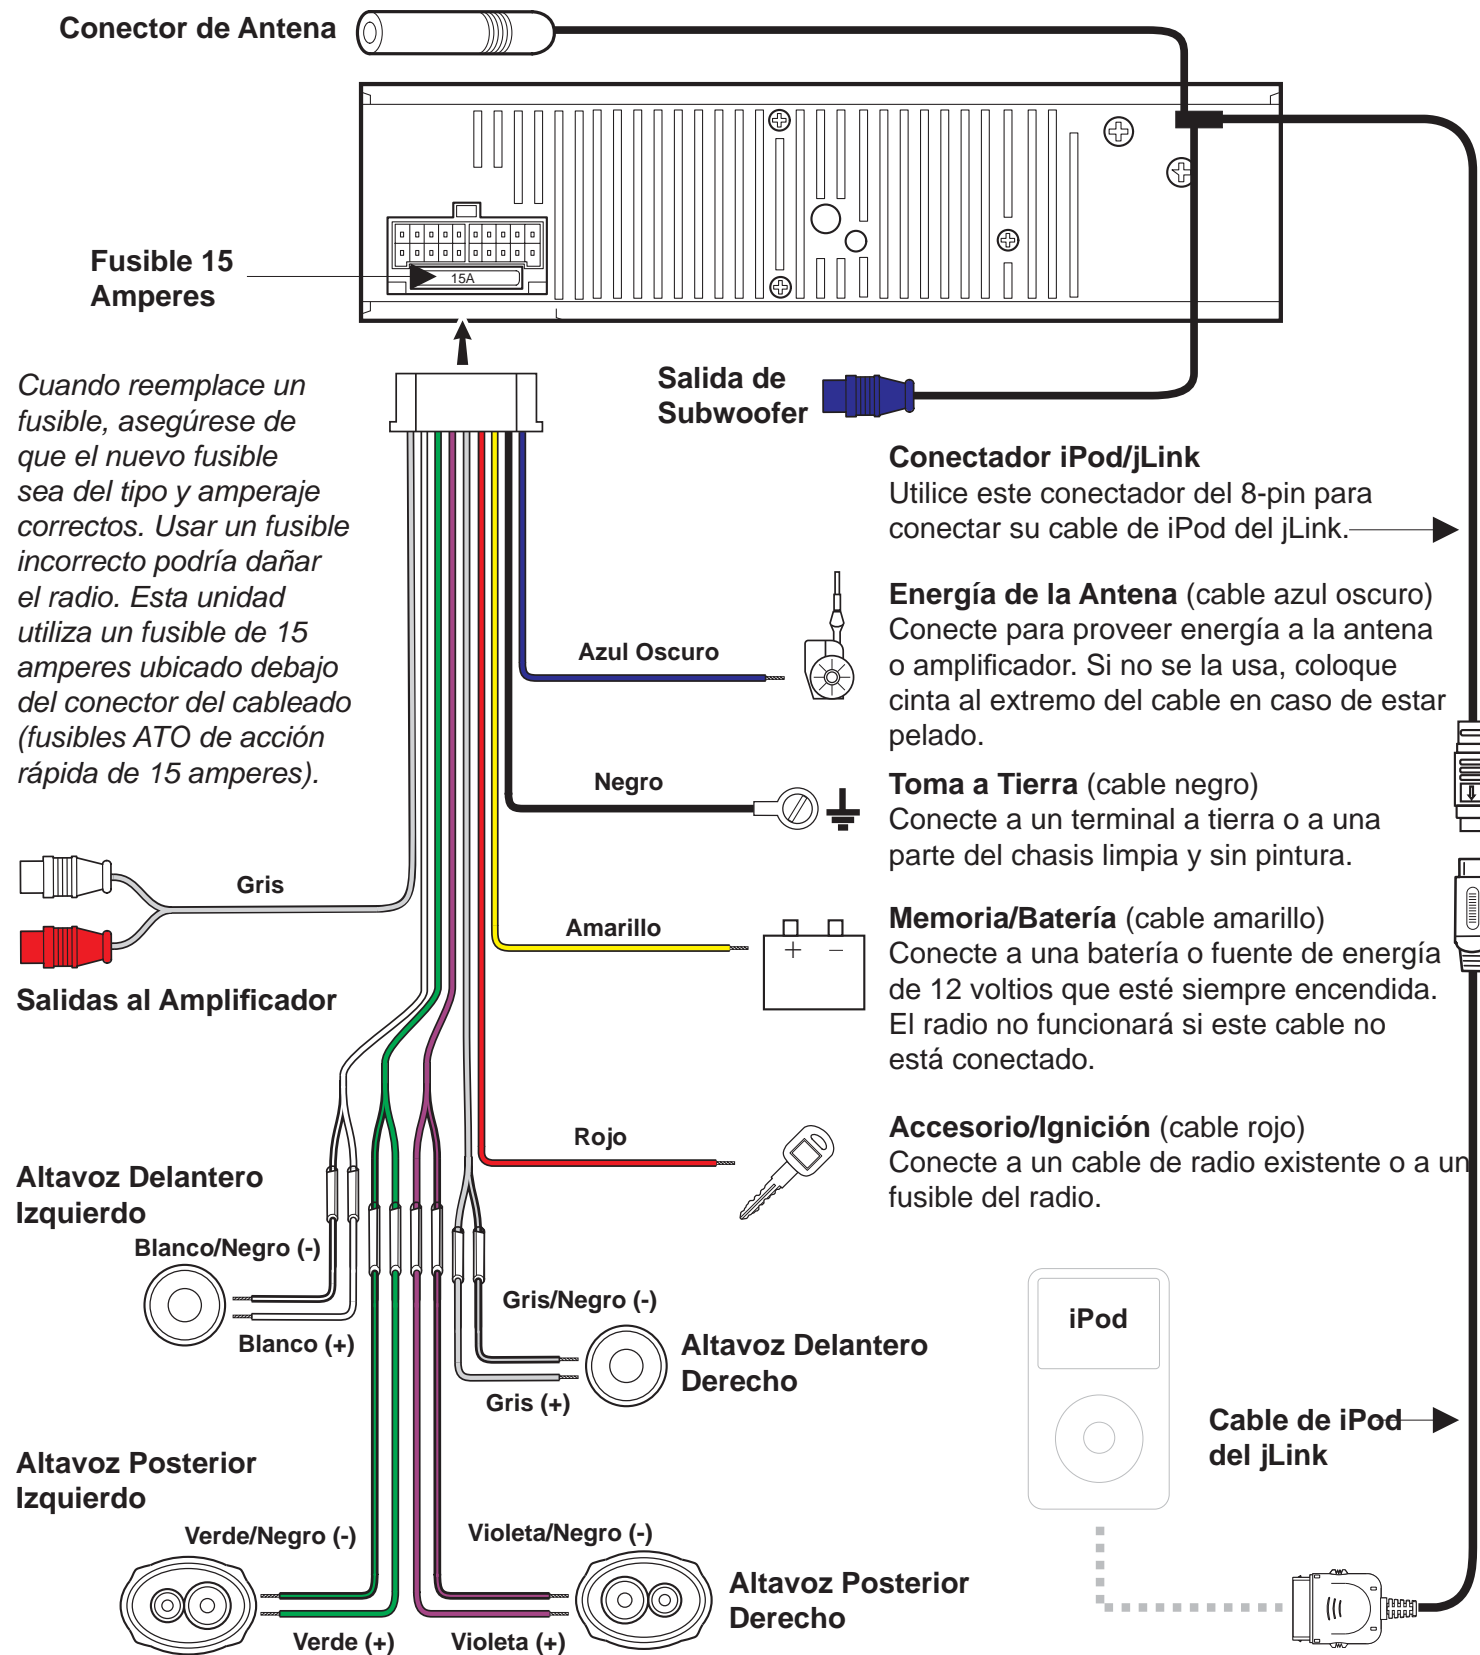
Conector de Antena

Fusible 15 Amperes

15A

Cuando reemplace un fusible, asegúrese de que el nuevo fusible sea del tipo y amperaje correctos. Usar un fusible incorrecto podría dañar el radio. Esta unidad utiliza un fusible de 15 amperes ubicado debajo del conector del cableado (fusibles ATO de acción rápida de 15 amperes).

Salida de Subwoofer

Conectador iPod/jLink
Utilice este conectador del 8-pin para conectar su cable de iPod del jLink.

Azul Oscuro

Energía de la Antena (cable azul oscuro)
Conecte para proveer energía a la antena o amplificador. Si no se la usa, coloque cinta al extremo del cable en caso de estar pelado.

Negro

Toma a Tierra (cable negro)
Conecte a un terminal a tierra o a una parte del chasis limpia y sin pintura.

Gris

Salidas al Amplificador

Amarillo

Memoria/Batería (cable amarillo)
Conecte a una batería o fuente de energía de 12 voltios que esté siempre encendida. El radio no funcionará si este cable no está conectado.

Rojo

Accesorio/Ignición (cable rojo)
Conecte a un cable de radio existente o a un fusible del radio.

Altavoz Delantero Izquierdo

Blanco/Negro (-)

Blanco (+)

Gris/Negro (-)

Altavoz Delantero Derecho

Gris (+)

iPod

Cable de iPod del jLink

Altavoz Posterior Izquierdo

Verde/Negro (-)

Violeta/Negro (-)

Altavoz Posterior Derecho

Verde (+)

Violeta (+)